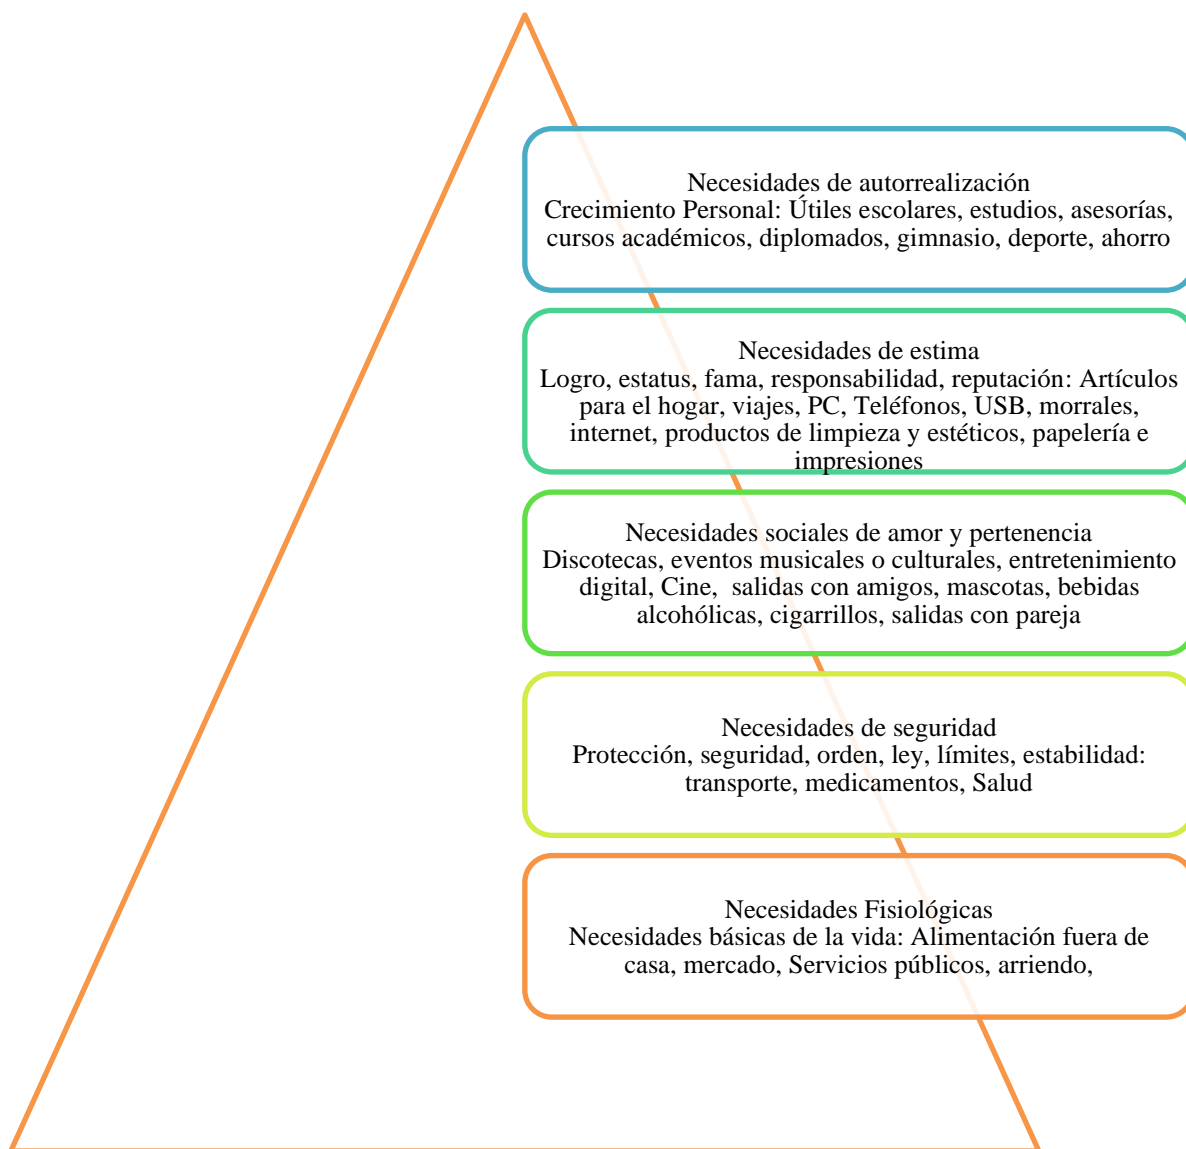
Necesidades de autorrealización
Crecimiento Personal: Útiles escolares, estudios, asesorías, cursos académicos, diplomados, gimnasio, deporte, ahorro

Necesidades de estima
Logro, estatus, fama, responsabilidad, reputación: Artículos para el hogar, viajes, PC, Teléfonos, USB, morrales, internet, productos de limpieza y estéticos, papelería e impresiones

Necesidades sociales de amor y pertenencia
Discotecas, eventos musicales o culturales, entretenimiento digital, Cine, salidas con amigos, mascotas, bebidas alcohólicas, cigarrillos, salidas con pareja

Necesidades de seguridad
Protección, seguridad, orden, ley, límites, estabilidad: transporte, medicamentos, Salud

Necesidades Fisiológicas
Necesidades básicas de la vida: Alimentación fuera de casa, mercado, Servicios públicos, arriendo,